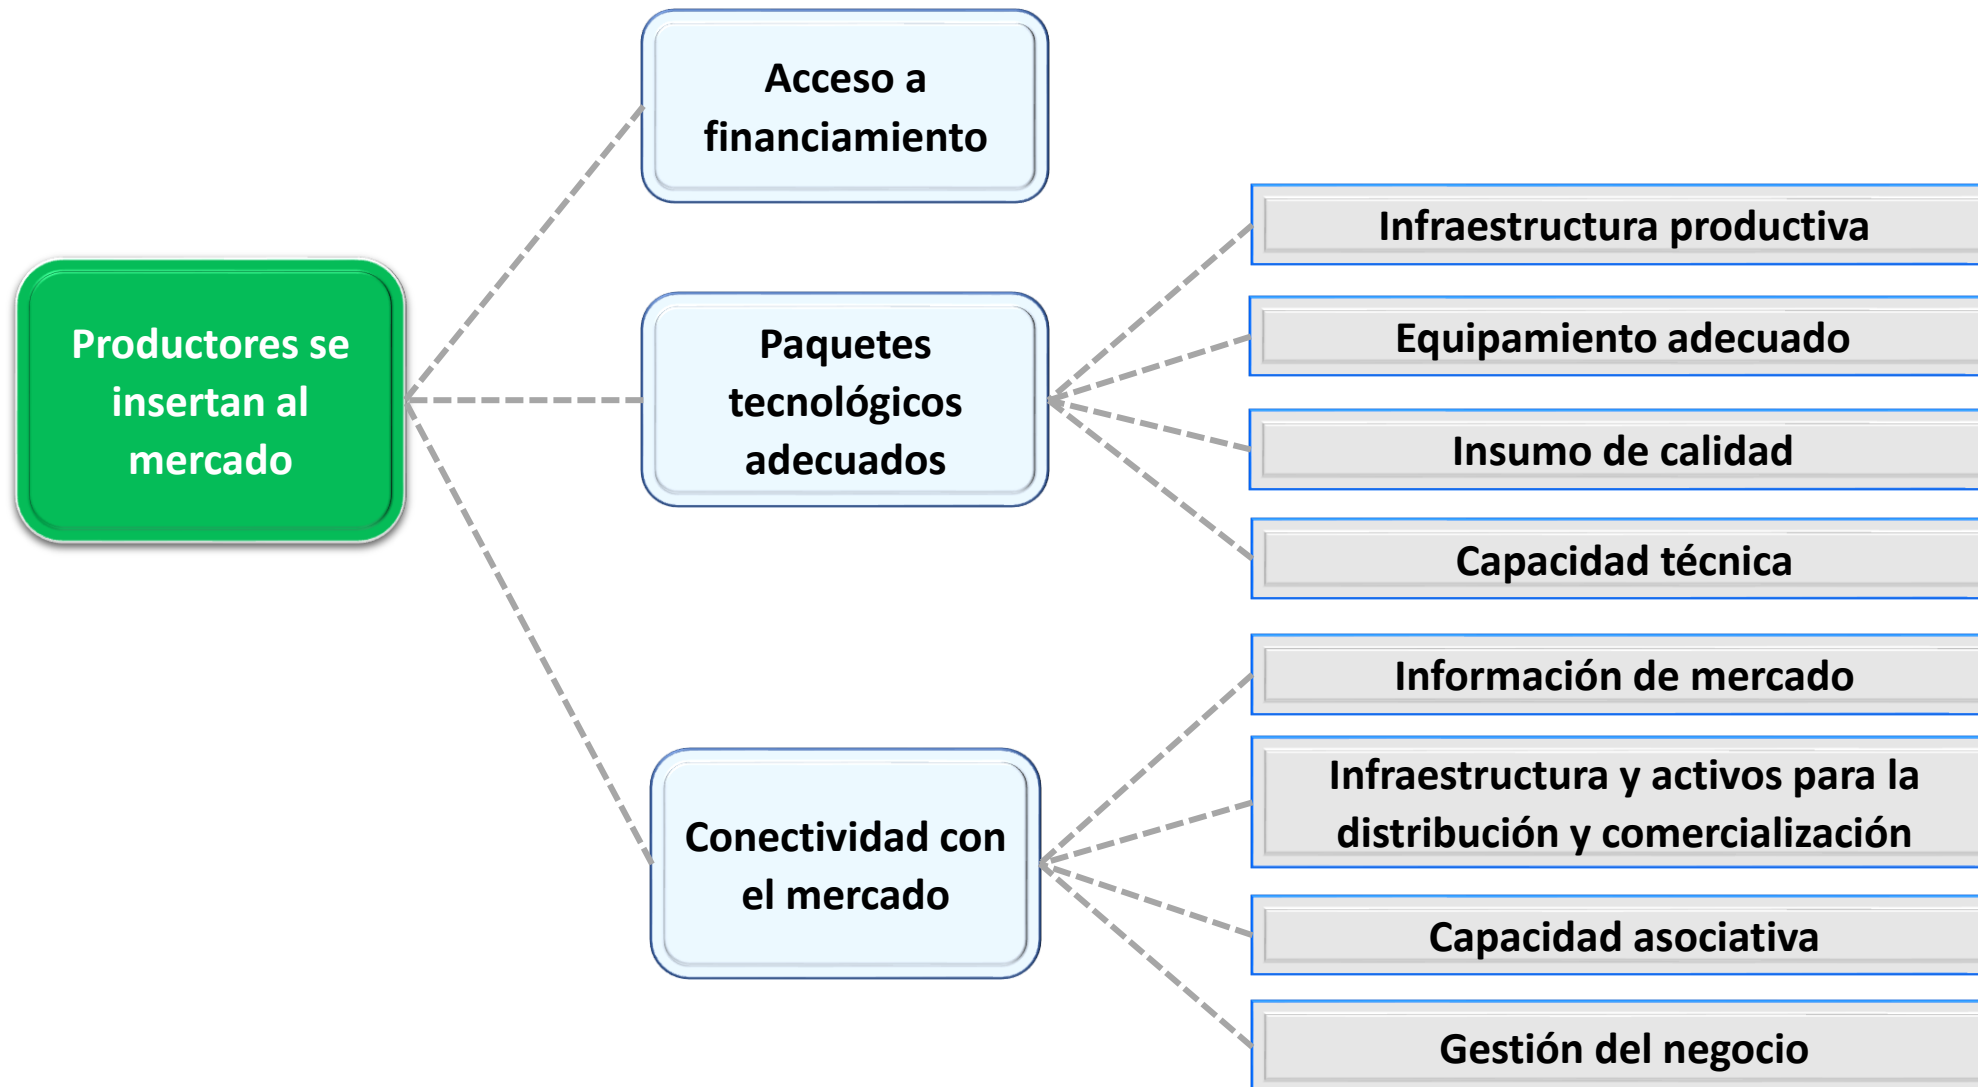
Productores se insertan al mercado

Acceso a financiamiento

Paquetes tecnológicos adecuados

Infraestructura productiva

Equipamiento adecuado

Insumo de calidad

Capacidad técnica

Conectividad con el mercado

Información de mercado

Infraestructura y activos para la distribución y comercialización

Capacidad asociativa

Gestión del negocio